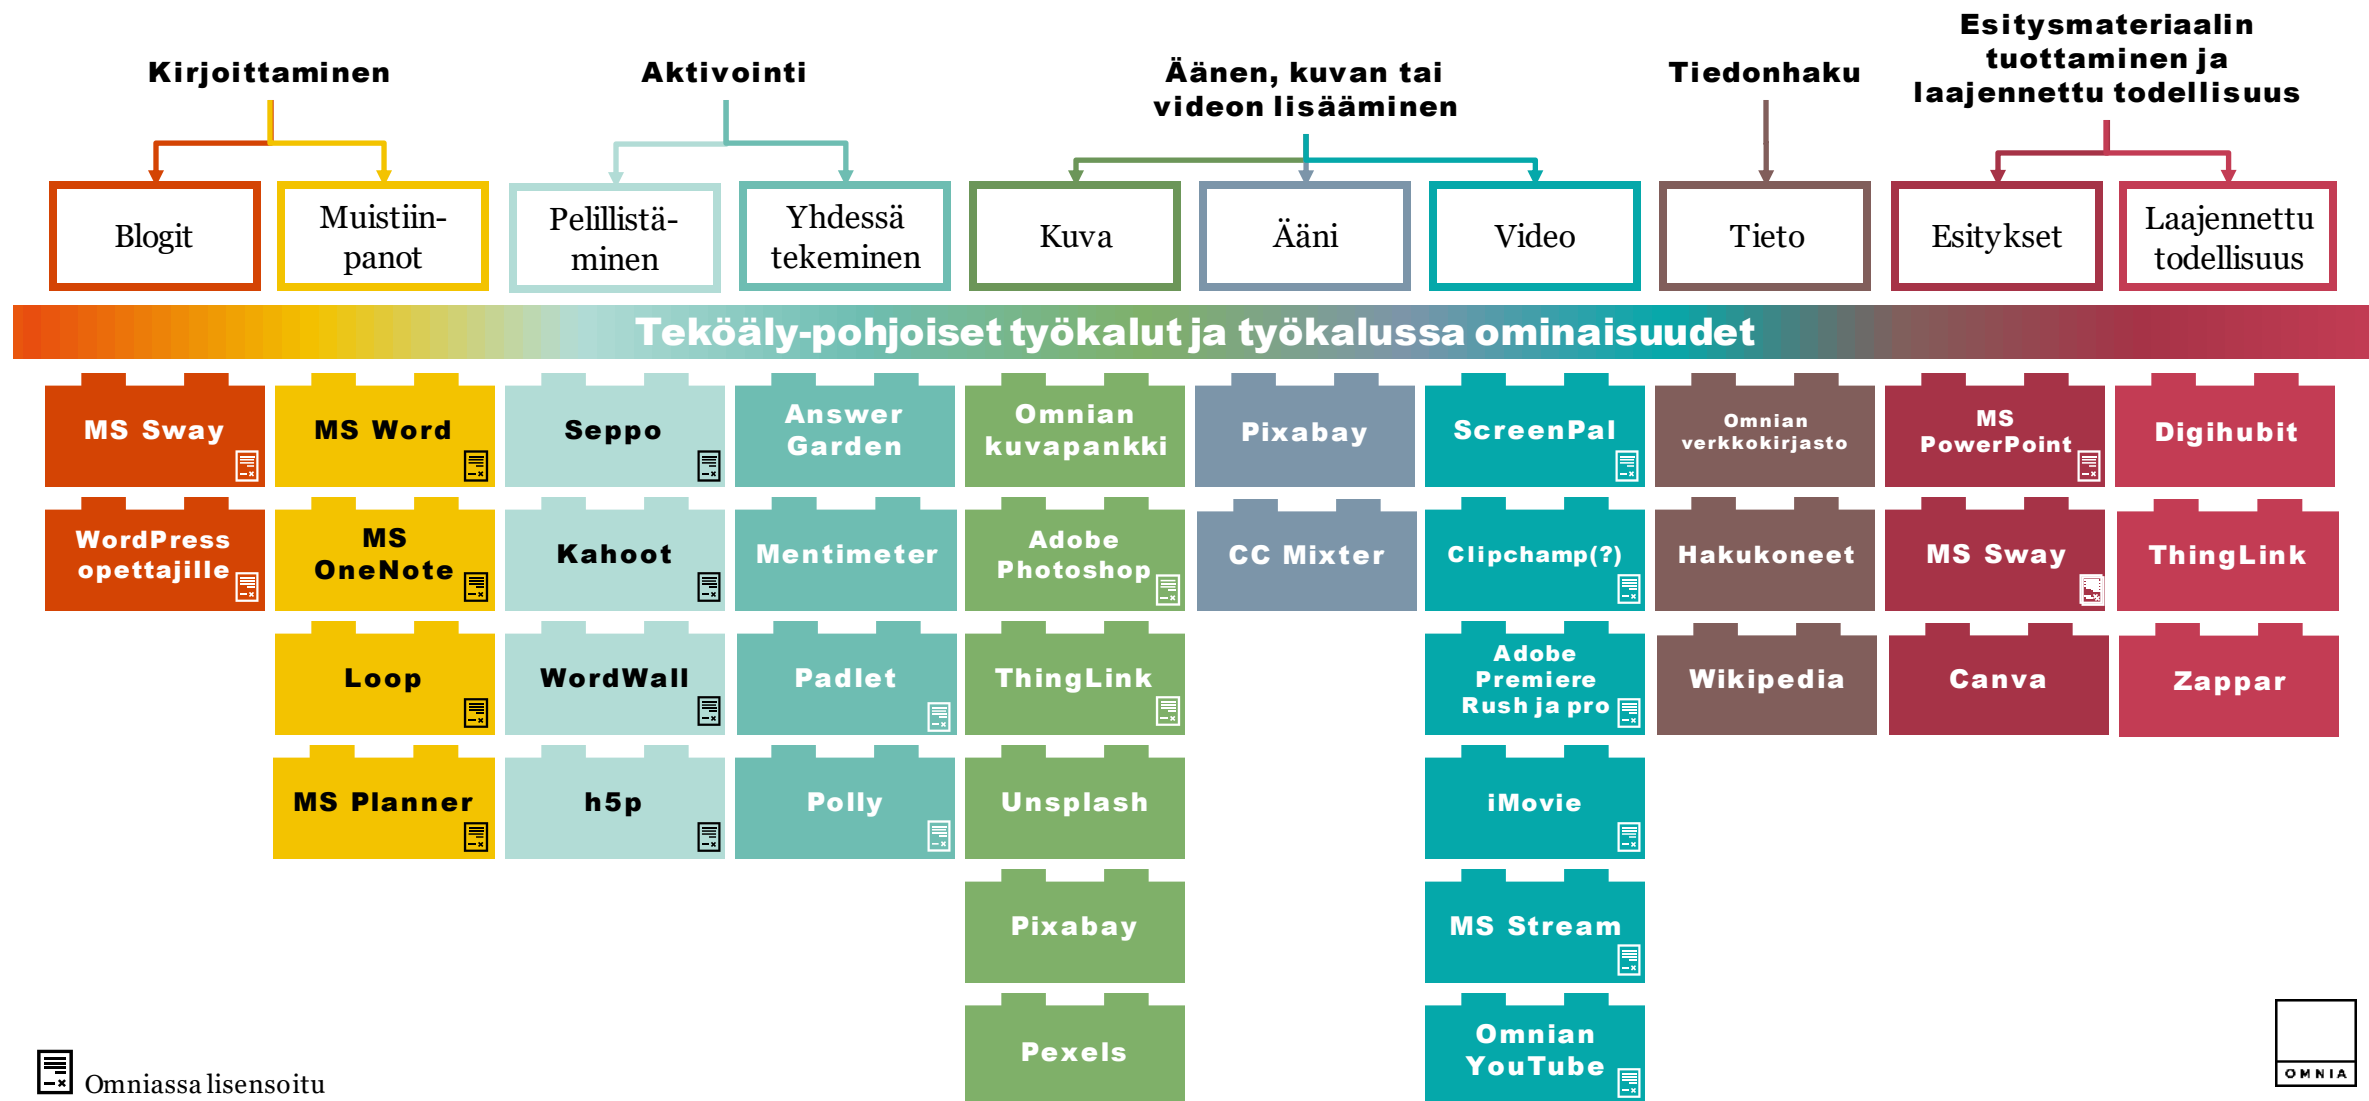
Kirjoittaminen

Aktivointi

Äänen, kuvan tai videon lisääminen

Tiedonhaku

Esitysmateriaalin tuottaminen ja laajennettu todellisuus

Blogit

Muistiinpanot

Pelillistäminen

Yhdessä tekeminen

Kuva

Ääni

Video

Tieto

Esitykset

Laajennettu todellisuus

Tekoäly-pohjoiset työkalut ja työkalussa ominaisuudet

MS Sway

WordPress opettajille

MS Word

MS OneNote

Loop

MS Planner

Seppo

Kahoot

WordWall

h5p

Answer Garden

Mentimeter

Padlet

Polly

Omnian kuvapankki

Adobe Photoshop

ThingLink

Unsplash

Pixabay

Pexels

Pixabay

CC Mixter

ScreenPal

Clipchamp(?)

Adobe Premiere Rush ja pro

iMovie

MS Stream

Omnian YouTube

Omnian verkkokirjasto

Hakukoneet

Wikipedia

MS PowerPoint

MS Sway

Canva

Digihubit

ThingLink

Zappar

Omniassa lisensoitu

OMNIA